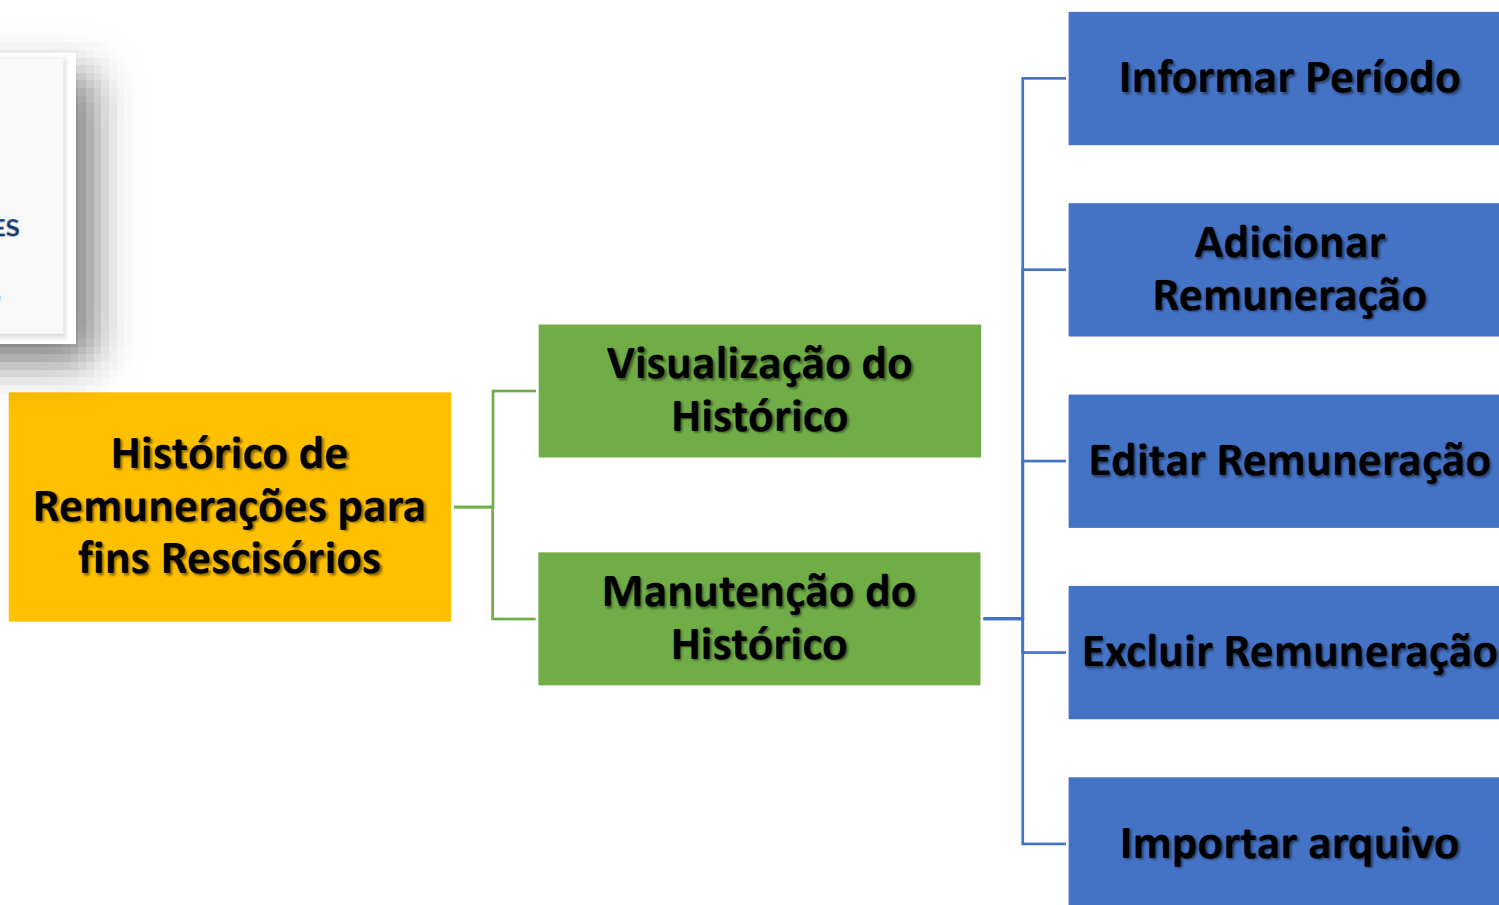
ES

Histórico de Remunerações para fins Rescisórios

Visualização do Histórico

Manutenção do Histórico

Informar Período

Adicionar Remuneração

Editar Remuneração

Excluir Remuneração

Importar arquivo